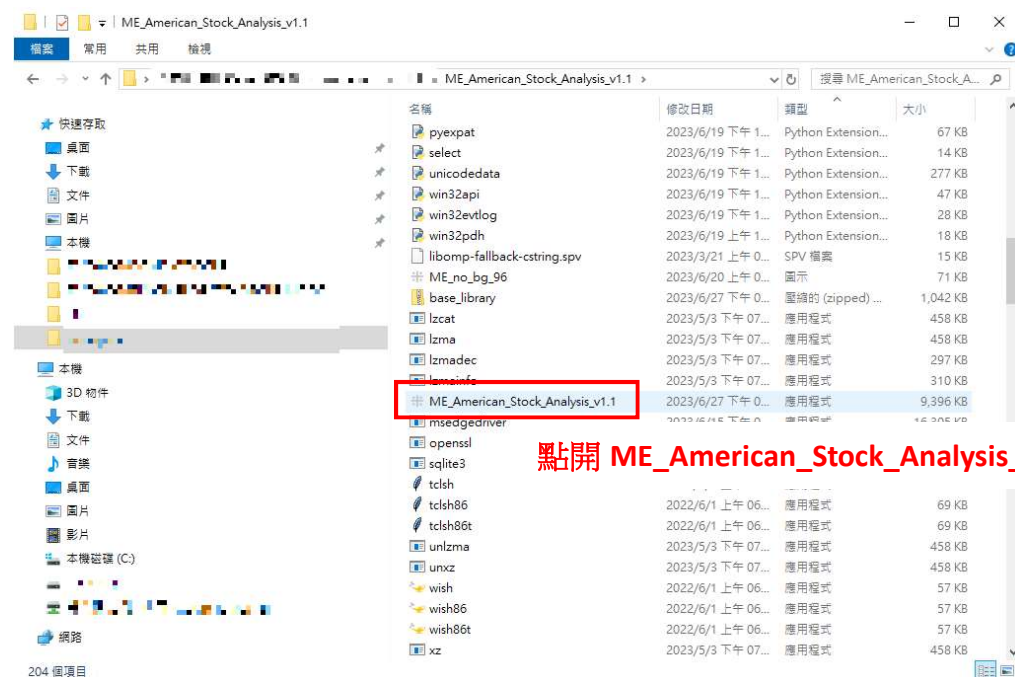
ME_American_Stock_Analysis_v1.1

檔案 常用 共用 檢視

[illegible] > ME_American_Stock_Analysis_v1.1 >

搜尋 ME_American_Stock_A...

快速存取
桌面
下載
文件
圖片
本機
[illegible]
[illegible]
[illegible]
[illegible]
本機
3D 物件
下載
文件
音樂
桌面
圖片
影片
本機磁碟 (C:)
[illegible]
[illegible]
網路

204 個項目

| 名稱 | 修改日期 | 類型 | 大小 |
|---|---|---|---|
| pyexpat | 2023/6/19 下午 1... | Python Extension... | 67 KB |
| select | 2023/6/19 下午 1... | Python Extension... | 14 KB |
| unicodedata | 2023/6/19 下午 1... | Python Extension... | 277 KB |
| win32api | 2023/6/19 下午 1... | Python Extension... | 47 KB |
| win32evtlog | 2023/6/19 下午 1... | Python Extension... | 28 KB |
| win32pdh | 2023/6/19 上午 1... | Python Extension... | 18 KB |
| libomp-fallback-cstring.spv | 2023/3/21 上午 0... | SPV 檔案 | 15 KB |
| ME_no_bg_96 | 2023/6/20 上午 0... | 圖示 | 71 KB |
| base_library | 2023/6/27 下午 0... | 壓縮的 (zipped) ... | 1,042 KB |
| lzcat | 2023/5/3 下午 07... | 應用程式 | 458 KB |
| lzma | 2023/5/3 下午 07... | 應用程式 | 458 KB |
| lzmadec | 2023/5/3 下午 07... | 應用程式 | 297 KB |
| lzmainfo | 2023/5/3 下午 07... | 應用程式 | 310 KB |
| ME_American_Stock_Analysis_v1.1 | 2023/6/27 下午 0... | 應用程式 | 9,396 KB |
| msedgedriver | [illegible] | 應用程式 | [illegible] |
| openssl | | | |
| sqlite3 | | | |
| tclsh | | | |
| tclsh86 | 2022/6/1 上午 06... | 應用程式 | 69 KB |
| tclsh86t | 2022/6/1 上午 06... | 應用程式 | 69 KB |
| unlzma | 2023/5/3 下午 07... | 應用程式 | 458 KB |
| unxz | 2023/5/3 下午 07... | 應用程式 | 458 KB |
| wish | 2022/6/1 上午 06... | 應用程式 | 57 KB |
| wish86 | 2022/6/1 上午 06... | 應用程式 | 57 KB |
| wish86t | 2022/6/1 上午 06... | 應用程式 | 57 KB |
| xz | 2023/5/3 下午 07... | 應用程式 | 458 KB |

點開 ME_American_Stock_Analysis_